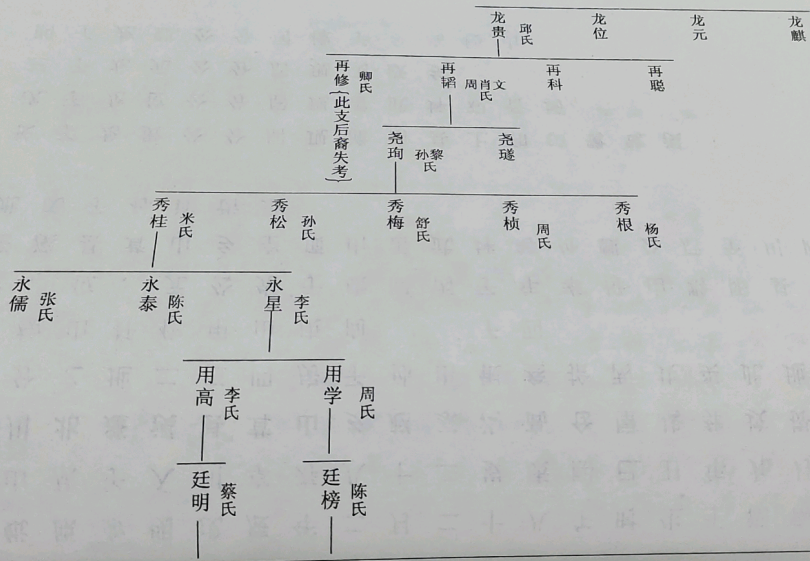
龙贵 邱氏
龙位
龙元
龙麒

再修 卿氏 （此支后裔失考）
再谞 周氏 肖氏 文
再科
再聪

尧珣 孙氏 黎氏
尧璲

秀桂 米氏
秀松 孙氏
秀梅 舒氏
秀桢 周氏
秀根 杨氏

永儒 张氏
永泰 陈氏
永星 李氏

用高 李氏
用学 周氏

廷明 蔡氏
廷榜 陈氏